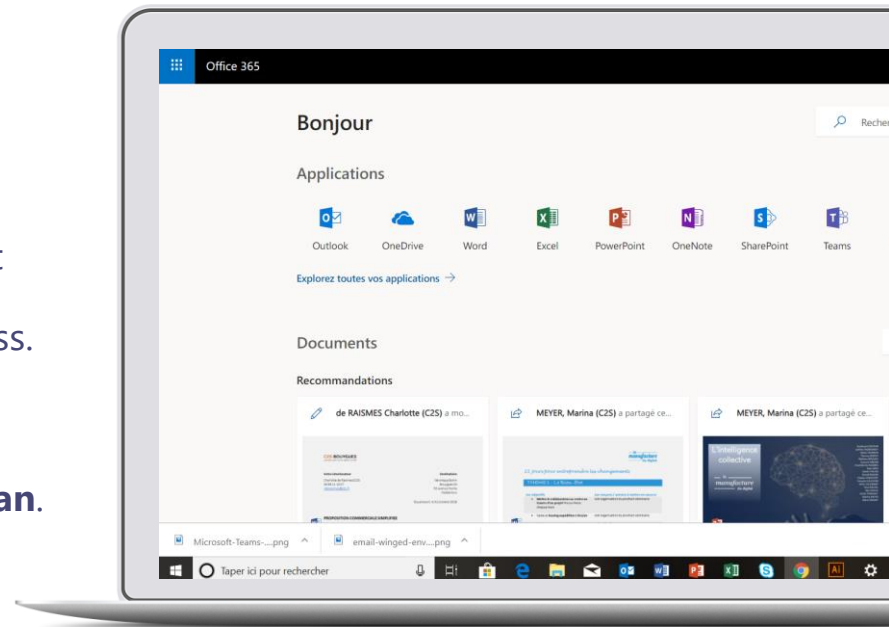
t

ss.

an.

Office 365

Bonjour

Recher

Applications

Outlook OneDrive Word Excel PowerPoint OneNote SharePoint Teams

Explorez toutes vos applications →

Documents

Recommandations

de RAISMES Charlotte (C2S) a mo...

MEYER, Marina (C2S) a partagé ce...

MEYER, Marina (C2S) a partagé ce...

L'intelligence collective

Microsoft-Teams-....png

email-winged-env....png

Taper ici pour rechercher